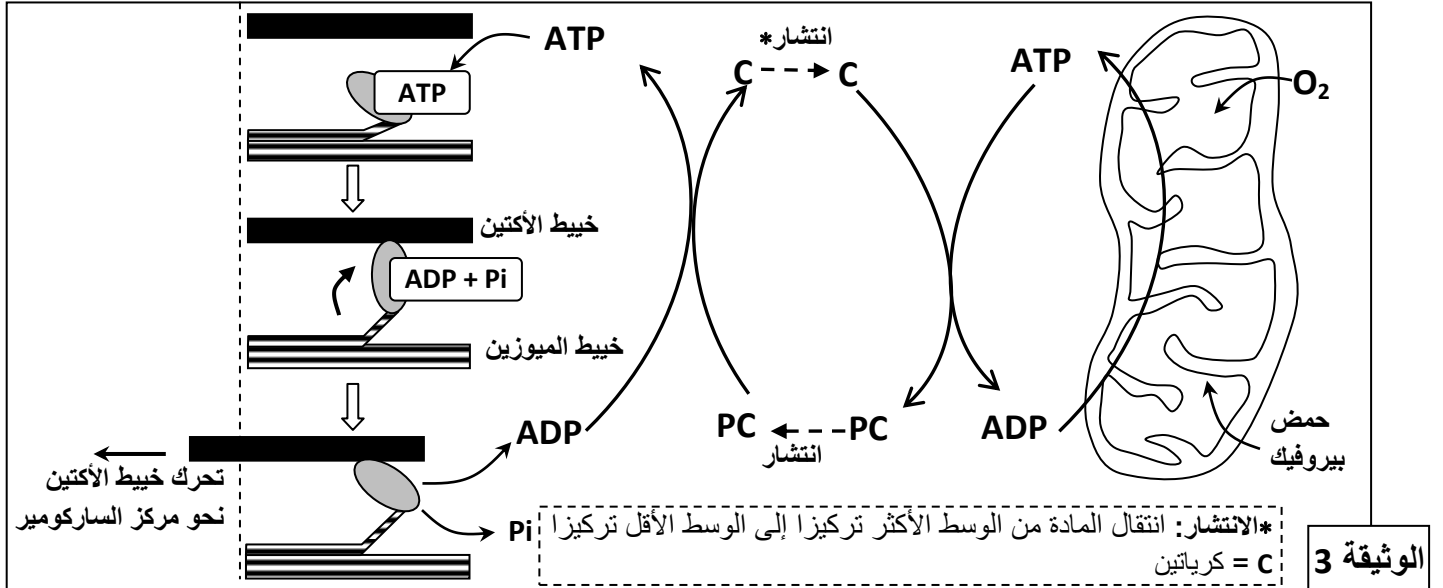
ATP

ATP

خيط الأكتين

ADP + Pi

خيط الميوزين

تحرك خيط الأكتين نحو مركز الساركومير

ADP

Pi

انتشار*

C - - → C

PC ← - - PC

انتشار

ATP

$O_2$

ADP

حمض بيروفيك

*الانتشار: انتقال المادة من الوسط الأكثر تركيزا إلى الوسط الأقل تركيزا

C = كرياتين

الوثيقة 3